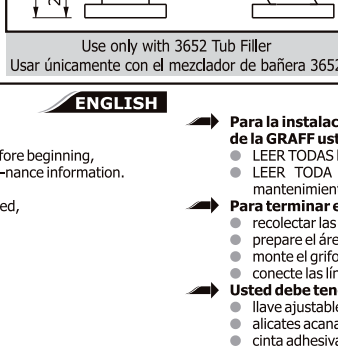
Use only with 3652 Tub Filler
Usar únicamente con el mezclador de bañera 3652

ENGLISH

fore beginning,
-nance information.

ed,

Para la instalac
de la GRAFF ust
LEER TODAS
LEER TODA
mantenimient
Para terminar e
recolectar las
prepare el áre
monte el grifo
conecte las lí
Usted debe ten
llave ajustable
alicates acana
cinta adhesiva